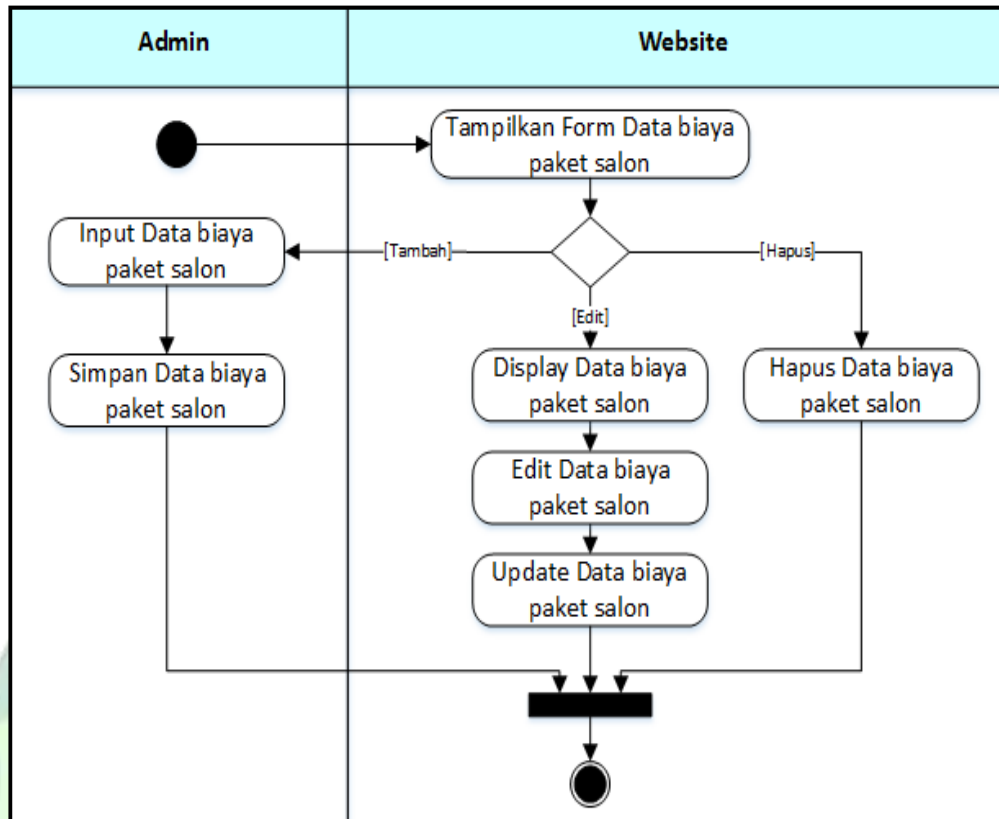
Admin

Website

Tampilkan Form Data biaya paket salon

Input Data biaya paket salon

[Tambah]

[Hapus]

[Edit]

Simpan Data biaya paket salon

Display Data biaya paket salon

Hapus Data biaya paket salon

Edit Data biaya paket salon

Update Data biaya paket salon